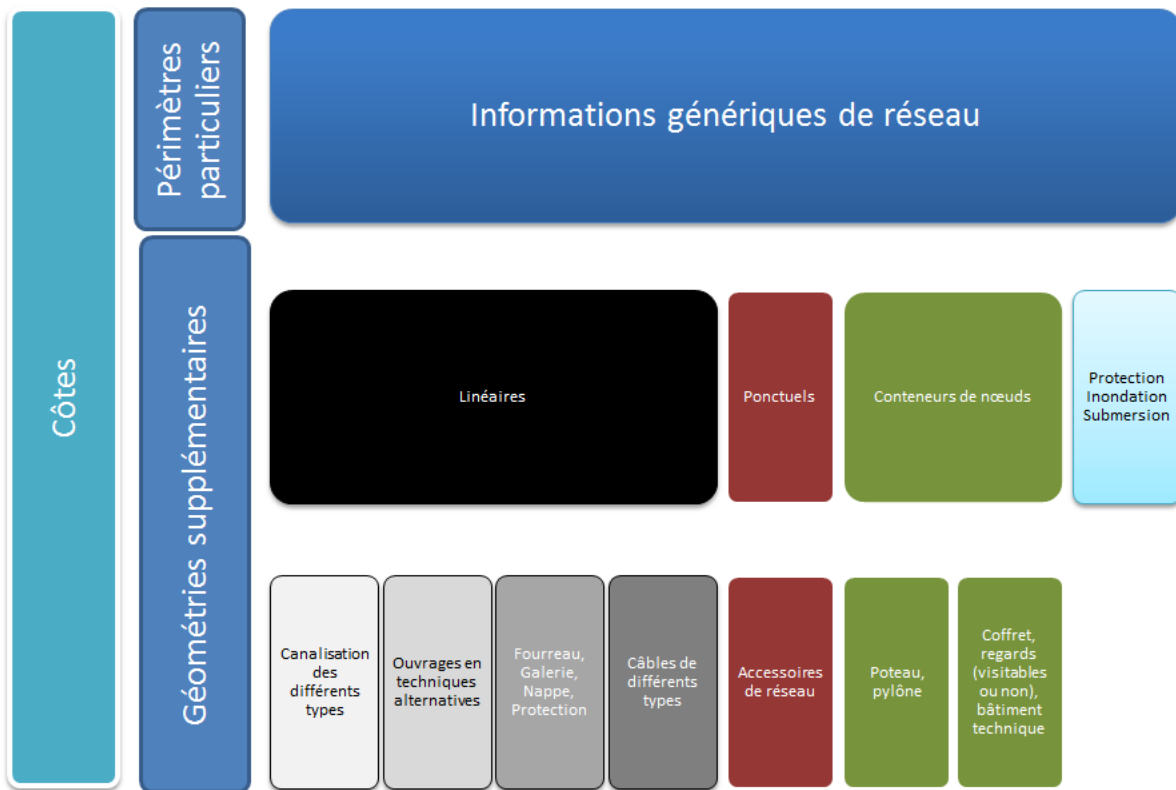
Côtes

Périmètres particuliers

Informations génériques de réseau

Géométries supplémentaires

Linéaires

Ponctuels

Conteneurs de nœuds

Protection Inondation Submersion

Canalisation des différents types

Ouvrages en techniques alternatives

Fourreau, Galerie, Nappe, Protection

Câbles de différents types

Accessoires de réseau

Poteau, pylône

Coffret, regards (visitables ou non), bâtiment technique